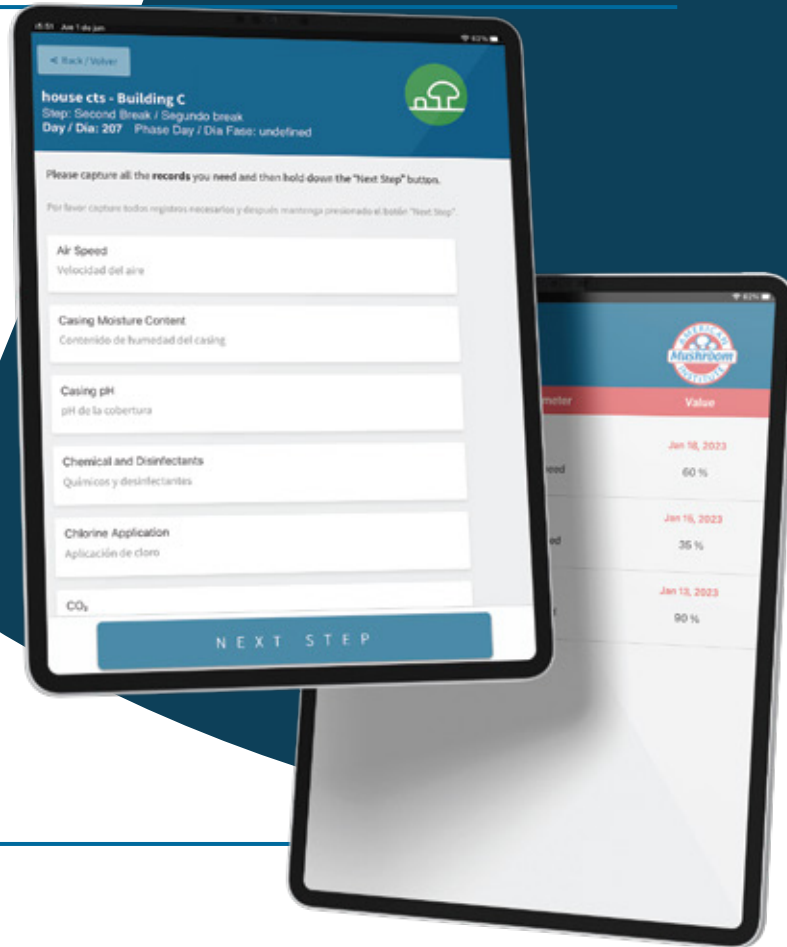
15:51 Jue 1 de jun
63%

< Back / Volver

house cts - Building C
Step: Second Break / Segundo break
Day / Dia: 207 Phase Day / Dia Fase: undefined

Please capture all the records you need and then hold down the "Next Step" button.

Por favor capture todos registros necesarios y después mantenga presionado el botón "Next Step".

Air Speed
Velocidad del aire

Casing Moisture Content
Contenido de humedad del casing

Casing pH
pH de la cobertura

Chemical and Disinfectants
Químicos y desinfectantes

Chlorine Application
Aplicación de cloro

$CO_2$

NEXT STEP

62%

AMERICAN Mushroom INSTITUTE

meter
Value

eed
Jan 18, 2023
60 %

ed
Jan 16, 2023
35 %

Jan 13, 2023
90 %